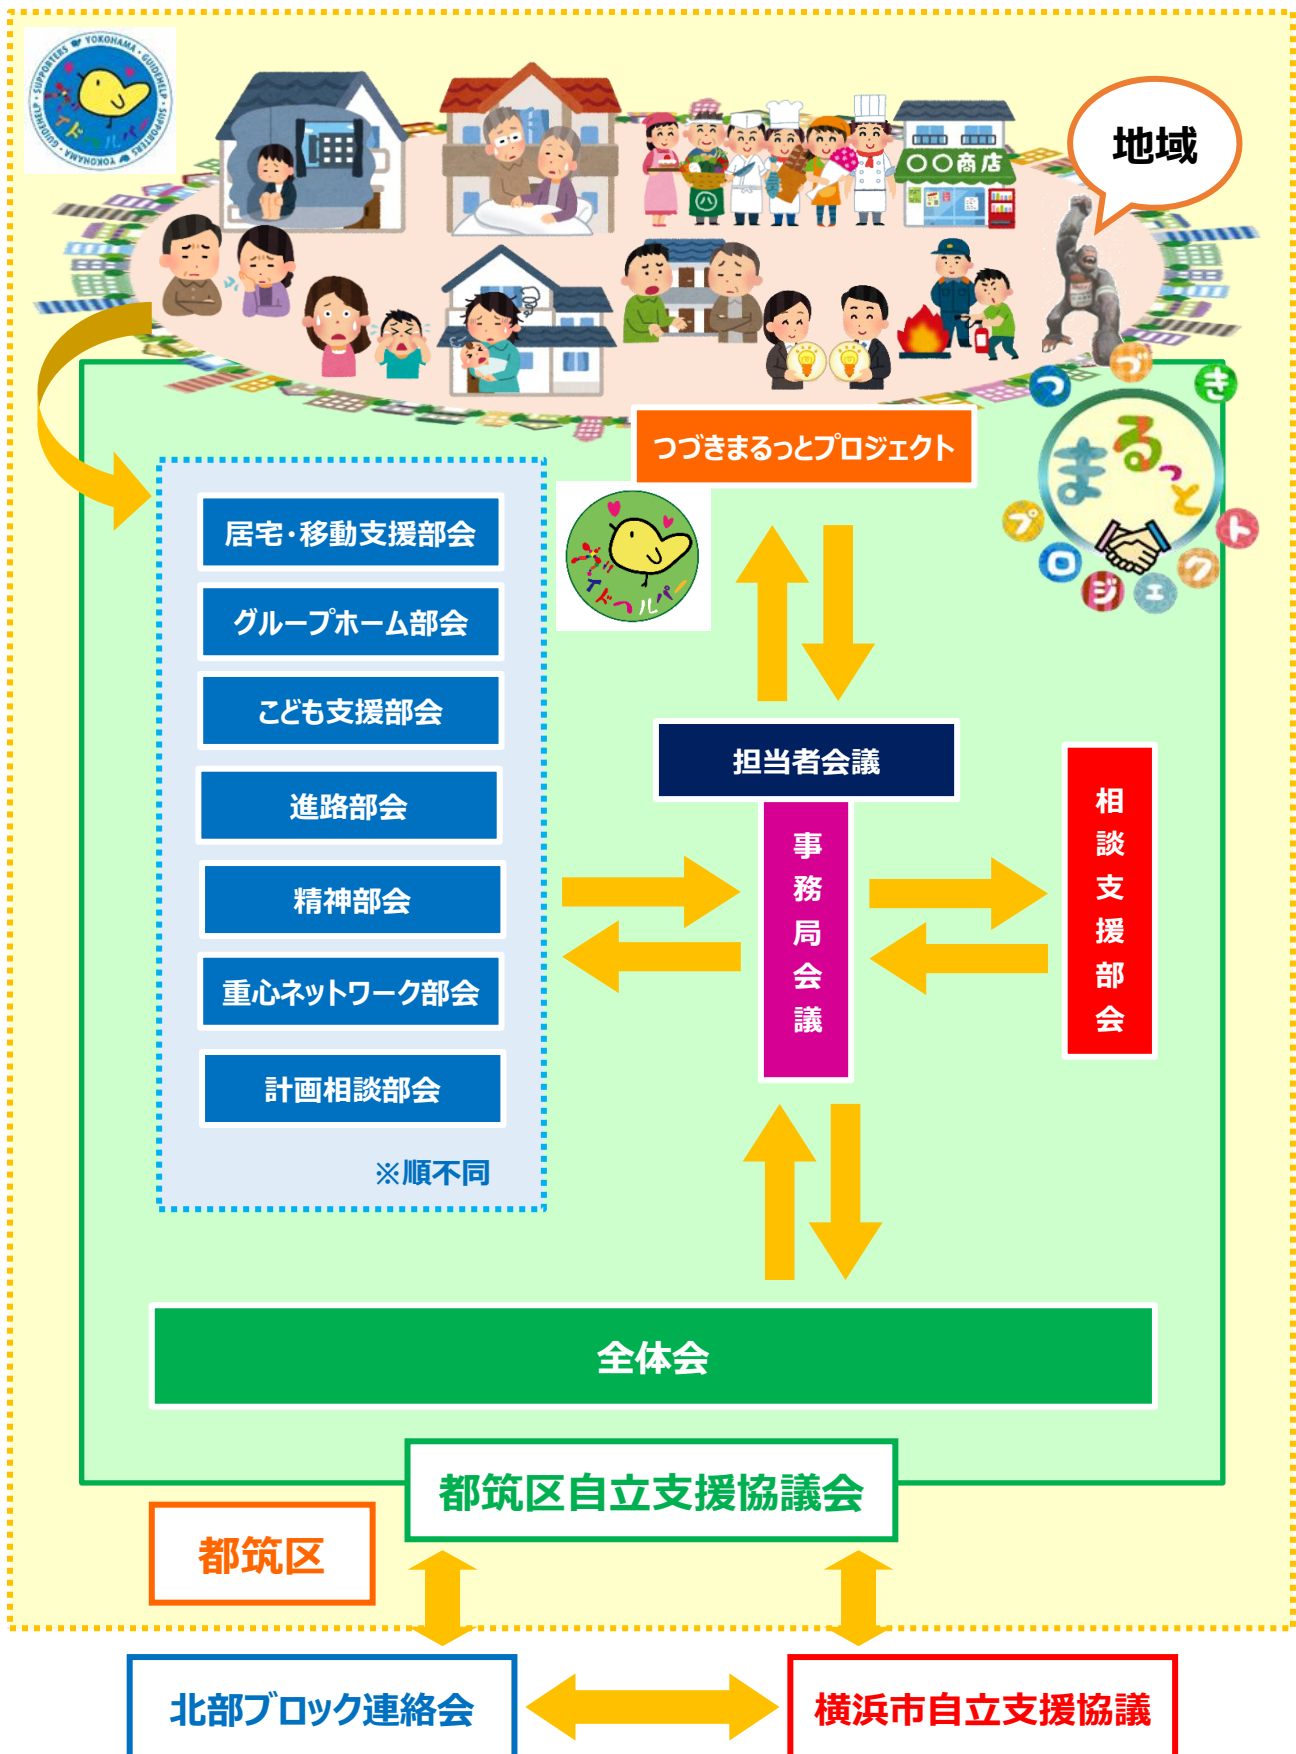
SUPPORTERS YOKOHAMA GUIDEHELP SUPPORTERS YOKOHAMA GUIDEHELP
ガイドヘルパー

地域

〇〇商店

つづきまるっとプロジェクト

つづき まるっと プロジェクト

居宅･移動支援部会

グループホーム部会

こども支援部会

進路部会

精神部会

重心ネットワーク部会

計画相談部会

※順不同

ガイドヘルパー

担当者会議

事務局会議

相談支援部会

全体会

都筑区自立支援協議会

都筑区

北部ブロック連絡会

横浜市自立支援協議